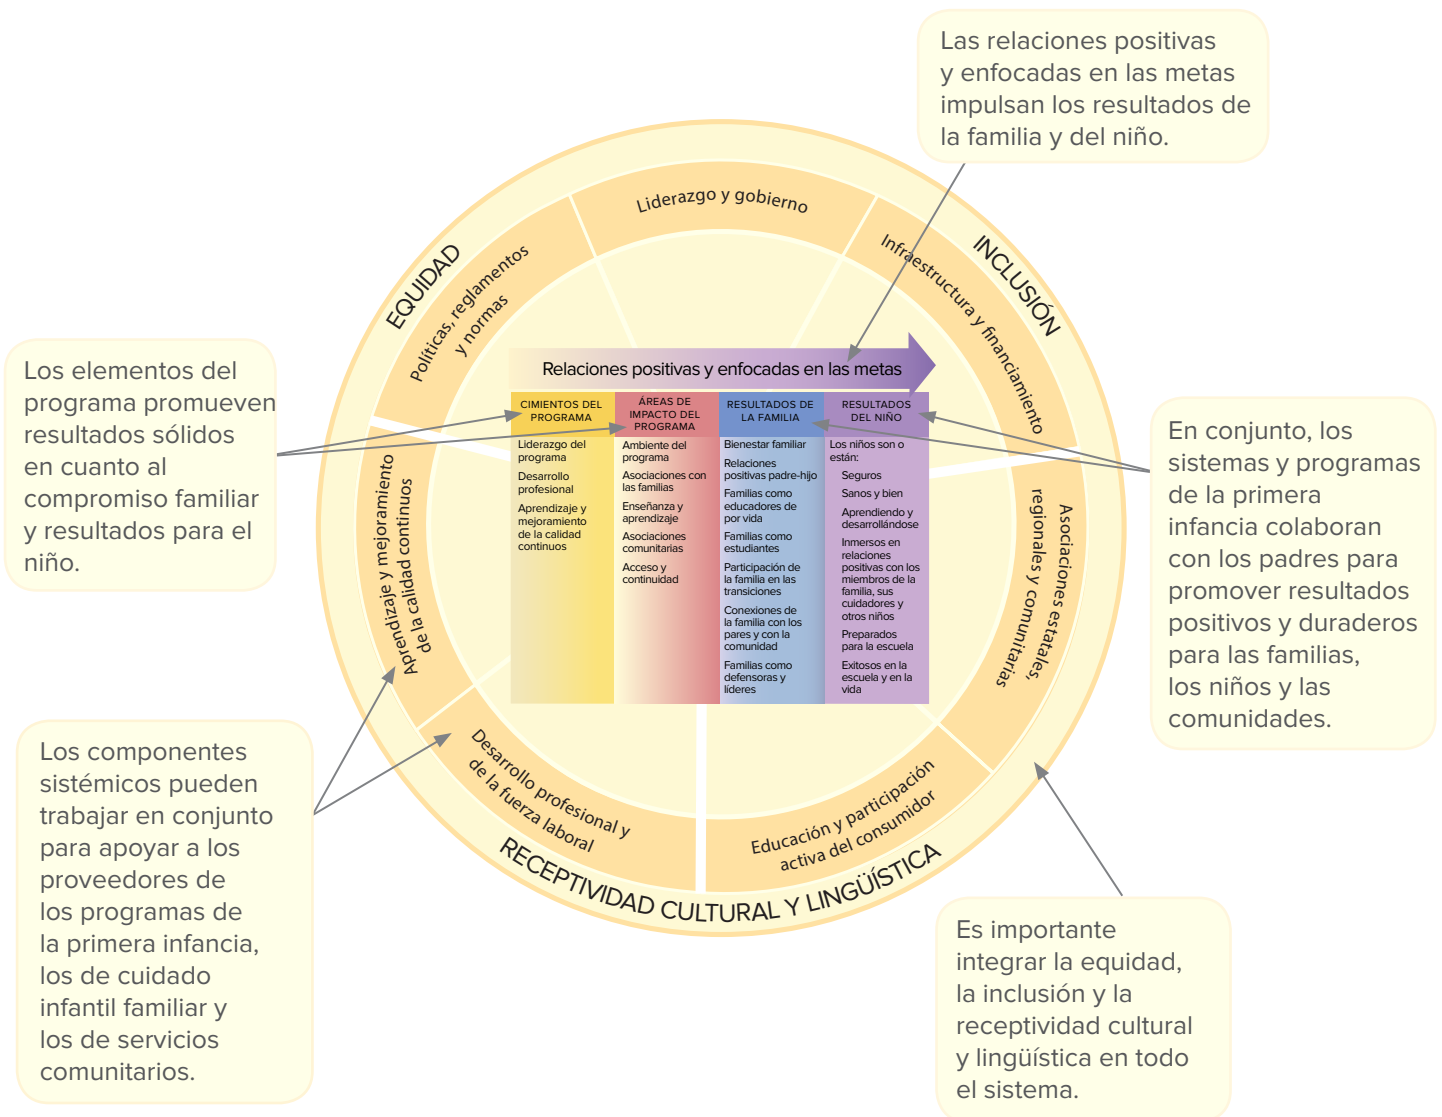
Las relaciones positivas y enfocadas en las metas impulsan los resultados de la familia y del niño.

Los elementos del programa promueven resultados sólidos en cuanto al compromiso familiar y resultados para el niño.

En conjunto, los sistemas y programas de la primera infancia colaboran con los padres para promover resultados positivos y duraderos para las familias, los niños y las comunidades.

Los componentes sistémicos pueden trabajar en conjunto para apoyar a los proveedores de los programas de la primera infancia, los de cuidado infantil familiar y los de servicios comunitarios.

Es importante integrar la equidad, la inclusión y la receptividad cultural y lingüística en todo el sistema.

EQUIDAD

INCLUSIÓN

RECEPTIVIDAD CULTURAL Y LINGÜÍSTICA

Políticas, reglamentos y normas

Liderazgo y gobierno

Infraestructura y financiamiento

Asociaciones estatales, regionales y comunitarias

Educación y participación activa del consumidor

Desarrollo profesional y de la fuerza laboral

Aprendizaje y mejoramiento de la calidad continuos

Relaciones positivas y enfocadas en las metas

| CIMIENTOS DEL PROGRAMA | ÁREAS DE IMPACTO DEL PROGRAMA | RESULTADOS DE LA FAMILIA | RESULTADOS DEL NIÑO |
|---|---|---|---|
| Liderazgo del programa | Ambiente del programa | Bienestar familiar | Los niños son o están: |
| Desarrollo profesional | Asociaciones con las familias | Relaciones positivas padre-hijo | Seguros |
| Aprendizaje y mejoramiento de la calidad continuos | Enseñanza y aprendizaje | Familias como educadores de por vida | Sanos y bien |
| | Asociaciones comunitarias | Familias como estudiantes | Aprendiendo y desarrollándose |
| | Acceso y continuidad | Participación de la familia en las transiciones | Inmersos en relaciones positivas con los miembros de la familia, sus cuidadores y otros niños |
| | | Conexiones de la familia con los pares y con la comunidad | Preparados para la escuela |
| | | Familias como defensoras y líderes | Exitosos en la escuela y en la vida |